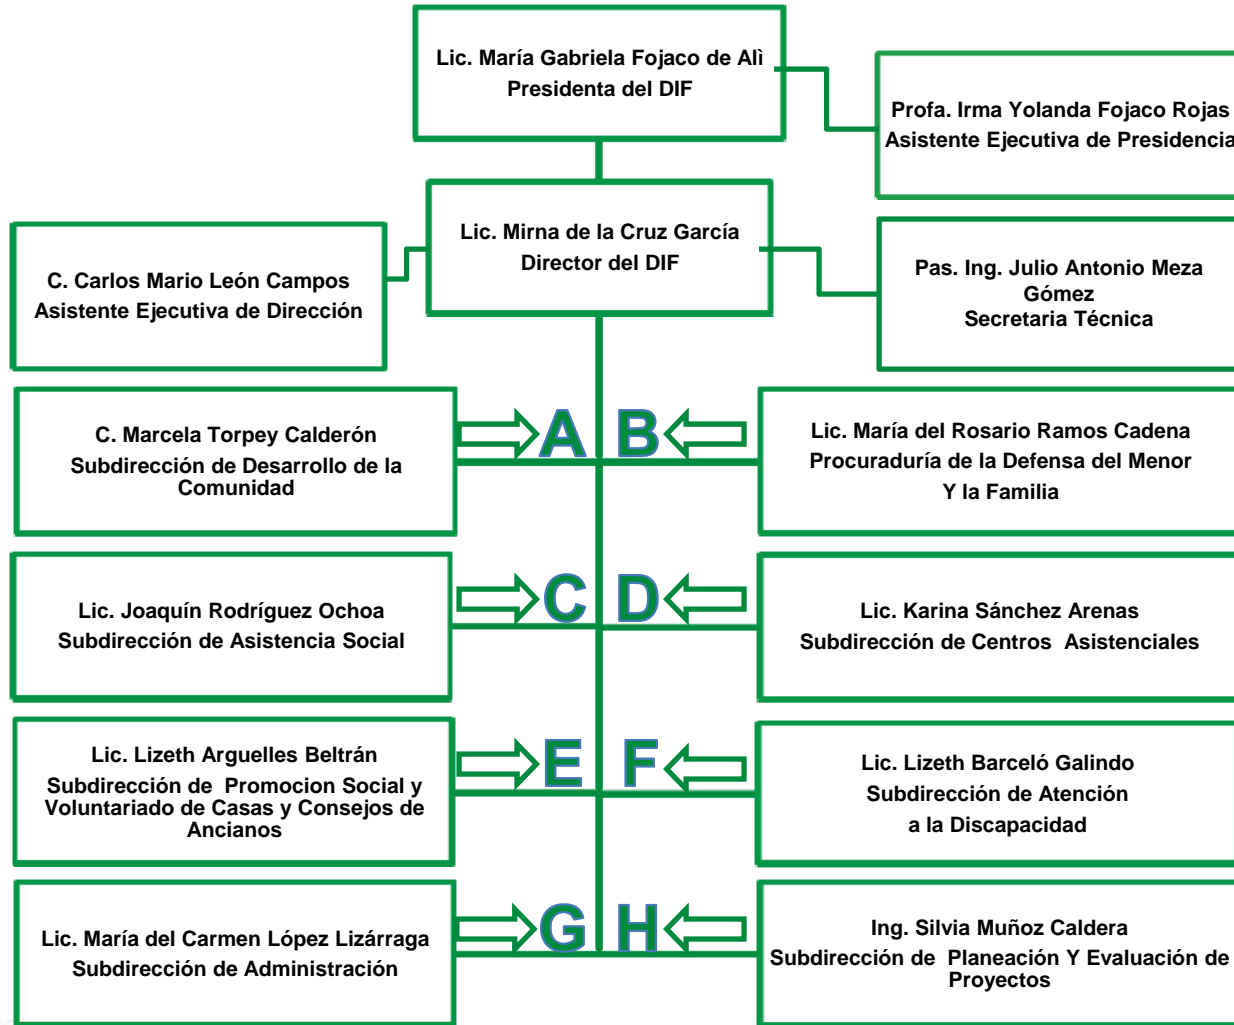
Lic. María Gabriela Fojaco de Alì
Presidenta del DIF

Profa. Irma Yolanda Fojaco Rojas
Asistente Ejecutiva de Presidencia

Lic. Mirna de la Cruz García
Director del DIF

C. Carlos Mario León Campos
Asistente Ejecutiva de Dirección

Pas. Ing. Julio Antonio Meza Gómez
Secretaria Técnica

C. Marcela Torpey Calderón
Subdirección de Desarrollo de la Comunidad

A

B

Lic. María del Rosario Ramos Cadena
Procuraduría de la Defensa del Menor Y la Familia

Lic. Joaquín Rodríguez Ochoa
Subdirección de Asistencia Social

C

D

Lic. Karina Sánchez Arenas
Subdirección de Centros Asistenciales

Lic. Lizeth Arguelles Beltrán
Subdirección de Promocion Social y Voluntariado de Casas y Consejos de Ancianos

E

F

Lic. Lizeth Barceló Galindo
Subdirección de Atención a la Discapacidad

Lic. María del Carmen López Lizárraga
Subdirección de Administración

G

H

Ing. Silvia Muñoz Caldera
Subdirección de Planeación Y Evaluación de Proyectos